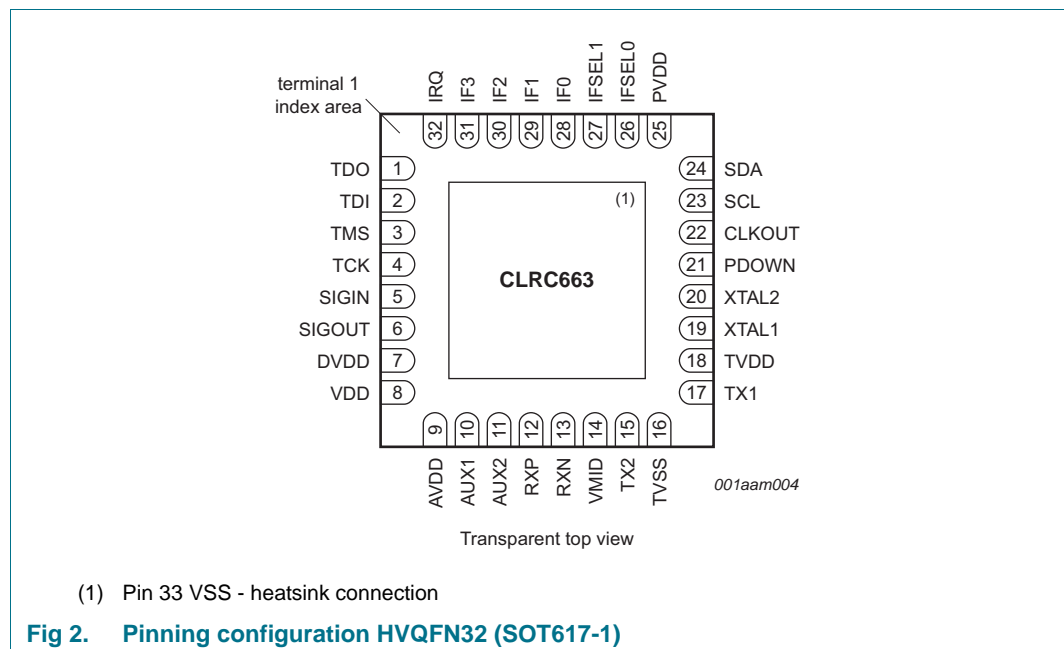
terminal 1 index area

IRQ IF3 IF2 IF1 IF0 IFSEL1 IFSEL0 PVDD

32 31 30 29 28 27 26 25

TDO 1
TDI 2
TMS 3
TCK 4
SIGIN 5
SIGOUT 6
DVDD 7
VDD 8

(1)

CLRC663

24 SDA
23 SCL
22 CLKOUT
21 PDOWN
20 XTAL2
19 XTAL1
18 TVDD
17 TX1

9 10 11 12 13 14 15 16

AVDD AUX1 AUX2 RXP RXN VMID TX2 TVSS

001aam004

Transparent top view

(1) Pin 33 VSS - heatsink connection

Fig 2. Pinning configuration HVQFN32 (SOT617-1)